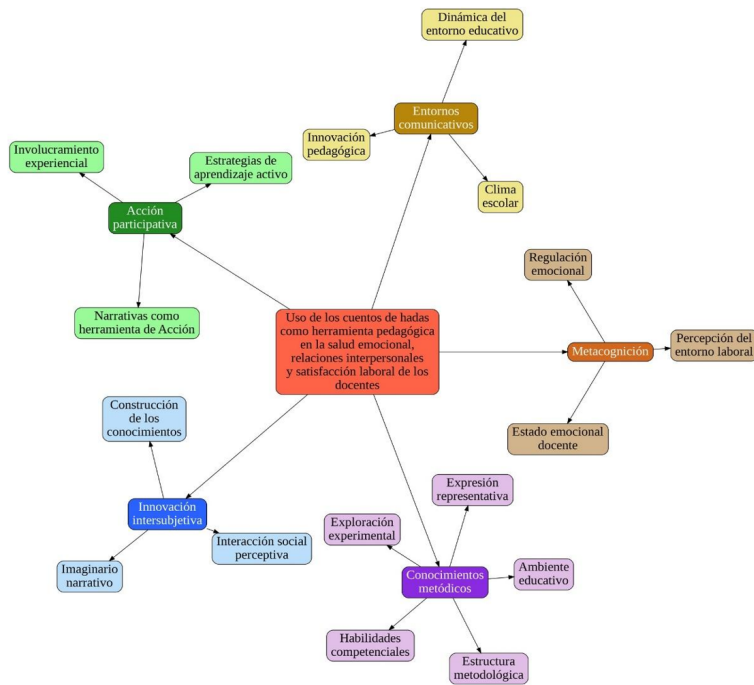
Dinámica del entorno educativo

Entornos comunicativos

Innovación pedagógica

Clima escolar

Involucramiento experiencial

Estrategias de aprendizaje activo

Acción participativa

Narrativas como herramienta de Acción

Regulación emocional

Uso de los cuentos de hadas como herramienta pedagógica en la salud emocional, relaciones interpersonales y satisfacción laboral de los docentes

Metacognición

Percepción del entorno laboral

Estado emocional docente

Construcción de los conocimientos

Innovación intersubjetiva

Interacción social perceptiva

Imaginario narrativo

Expresión representativa

Exploración experimental

Conocimientos metódicos

Ambiente educativo

Habilidades competenciales

Estructura metodológica